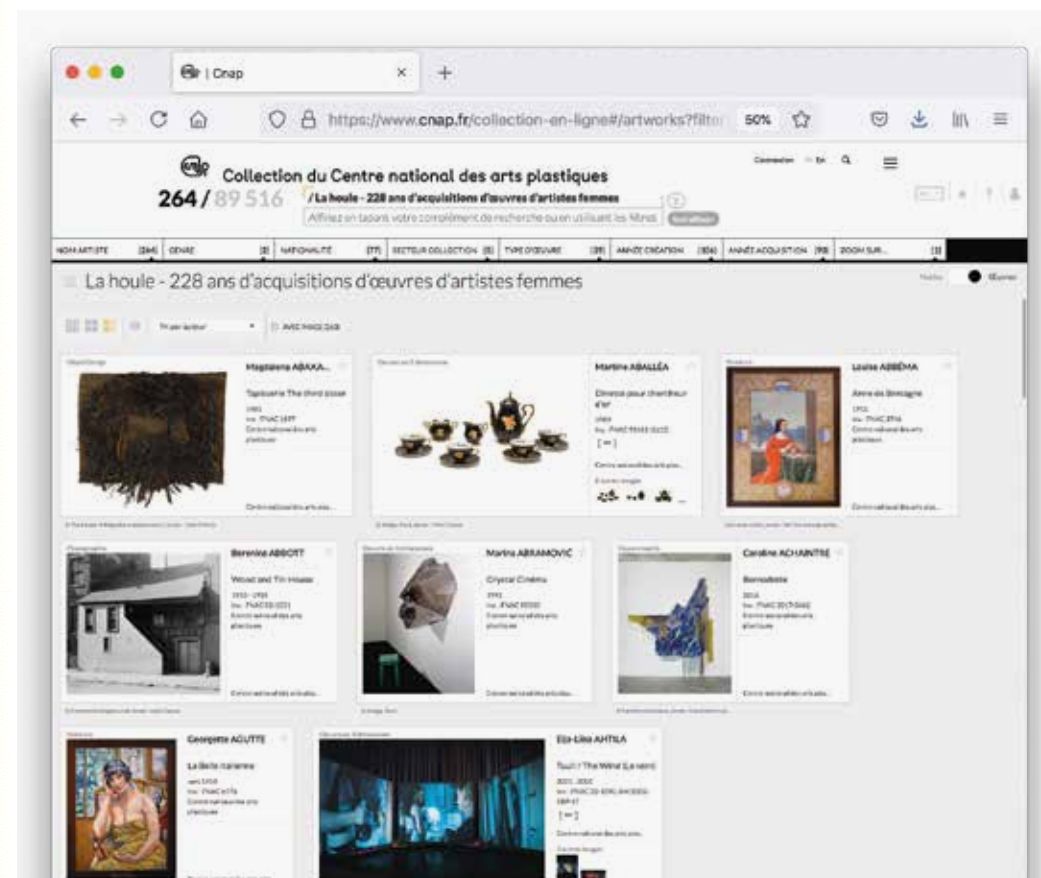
Cnap ×
+
https://www.cnap.fr/collection-en-ligne#/artworks?filte 50%

Collection du Centre national des arts plastiques
264 / 89 516
La houle - 228 ans d'acquisitions d'œuvres d'artistes femmes
Affinez en tapant votre complément de recherche ou en utilisant les filtres

Connexion En

NOM ARTISTE (264) GENRE (3) NATIONALITÉ (77) SECTEUR COLLECTION (5) TYPE D'ŒUVRE (39) ANNÉE CRÉATION (106) ANNÉE ACQUISITION (98) ZOOM SUR... (3)

La houle - 228 ans d'acquisitions d'œuvres d'artistes femmes

Tri par auteur
AVEC IMAGE

Magdalena ABAKA...
Tapisserie The third zone
1965
Inv. FNAC 1697
Centre national des arts plastiques
Centre national des arts pla...

Martine ABALLÉA
Dînette pour chercheur d'or
1989
Inv. FNAC 93443 (1-12)
[+1]
Centre national des arts pla...

Louise ABBÉMA
Anne de Bretagne
1901
Inv. FNAC 2916
Centre national des arts plastiques
Centre national des arts pla...

Berenice ABBOTT
Wood and Tin House
1935 - 1936
Inv. FNAC 00-001
Centre national des arts plastiques
Centre national des arts pla...

Marina ABRAMOVIĆ
Crystal Cinema
1991
Inv. FNAC 93010
Centre national des arts plastiques
Centre national des arts pla...

Caroline ACHAINTRE
Barracuda
2016
Inv. FNAC 2017-0442
Centre national des arts plastiques
Centre national des arts pla...

Georgette AGUTTE
La Belle italienne
vers 1918
Inv. FNAC 6176
Centre national des arts plastiques

Eija-Liisa AHTILA
Tuuli / The Wind (Le vent)
2001 - 2002
Inv. FNAC 03-109(1-8)
[+1]
Centre national des arts pla...